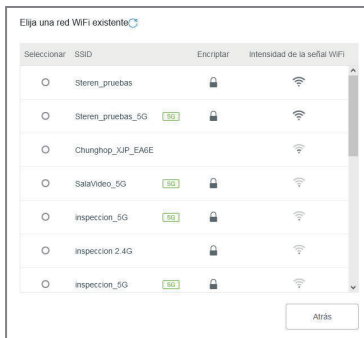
Elija una red WiFi existente

| Seleccionar | SSID | Encriptar | Intensidad de la señal WiFi |
|---|---|---|---|
| | Steren_pruebas | | |
| | Steren_pruebas_5G 5G | | |
| | Chunghop_XJP_EA6E | | |
| | SalaVideo_5G 5G | | |
| | inspeccion_5G 5G | | |
| | inspeccion 2.4G | | |
| | inspeccion_5G 5G | | |

Atrás